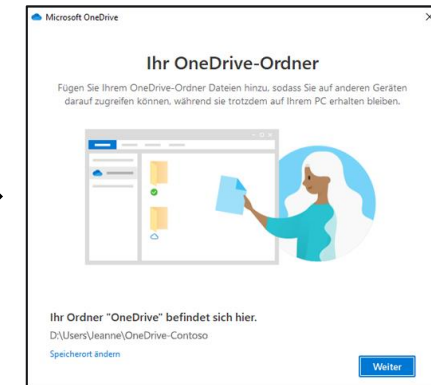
Microsoft OneDrive

Ihr OneDrive-Ordner

Fügen Sie Ihrem OneDrive-Ordner Dateien hinzu, sodass Sie auf anderen Geräten darauf zugreifen können, während sie trotzdem auf Ihrem PC erhalten bleiben.

Ihr Ordner "OneDrive" befindet sich hier.

D:\Users\Jeanne\OneDrive-Contoso

Speicherort ändern

Weiter